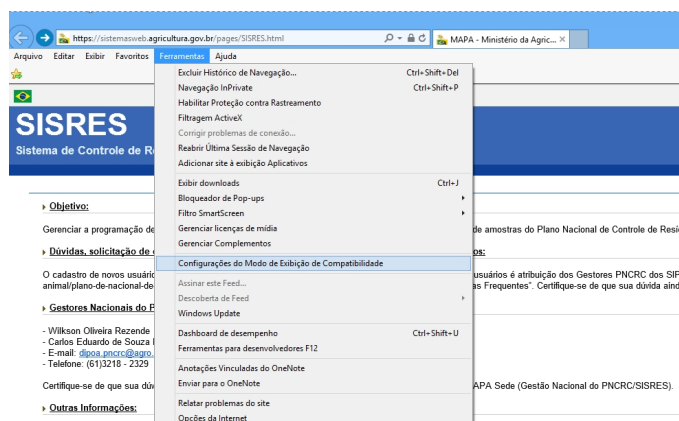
https://sistemasweb.agricultura.gov.br/pages/SISRES.html
MAPA - Ministério da Agric... ×

Arquivo Editar Exibir Favoritos Ferramentas Ajuda

Excluir Histórico de Navegação... Ctrl+Shift+Del
Navegação InPrivate Ctrl+Shift+P
Habilitar Proteção contra Rastreamento
Filtragem ActiveX
Corrigir problemas de conexão...
Reabrir Última Sessão de Navegação
Adicionar site à exibição Aplicativos
Exibir downloads Ctrl+J
Bloqueador de Pop-ups
Filtro SmartScreen
Gerenciar licenças de mídia
Gerenciar Complementos
Configurações do Modo de Exibição de Compatibilidade
Assinar este Feed...
Descoberta de Feed
Windows Update
Dashboard de desempenho Ctrl+Shift+U
Ferramentas para desenvolvedores F12
Anotações Vinculadas do OneNote
Enviar para o OneNote
Relatar problemas do site
Opções da Internet

SISRES
Sistema de Controle de R

Objetivo:

Gerenciar a programação de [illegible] de amostras do Plano Nacional de Controle de Resí

Dúvidas, solicitação de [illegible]os:

O cadastro de novos usuári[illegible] usuários é atribuição dos Gestores PNCRC dos SIF animal/plano-de-nacional-de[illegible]as Frequentes". Certifique-se de que sua dúvida ainda

Gestores Nacionais do P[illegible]

- Wilkson Oliveira Rezende
- Carlos Eduardo de Souza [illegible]
- E-mail: dipoa.pncrc@agro.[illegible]
- Telefone: (61)3218 - 2329

Certifique-se de que sua dú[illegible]APA Sede (Gestão Nacional do PNCRC/SISRES).

Outras Informações: